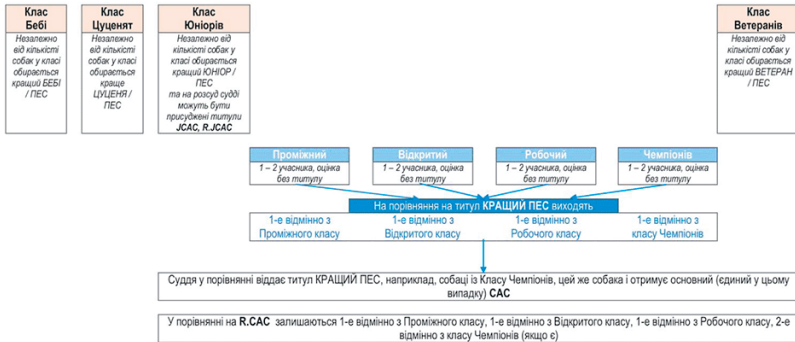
Клас Бебі

Незалежно від кількісті собак у класі обирається кращий БЕБІ / ПЕС

Клас Цуценят

Незалежно від кількісті собак у класі обирається краще ЦУЦЕНЯ / ПЕС

Клас Юніорів

Незалежно від кількісті собак у класі обирається кращий ЮНІОР / ПЕС та на розсуд судді можуть бути присуджені титули JCAC, R.JCAC

Клас Ветеранів

Незалежно від кількісті собак у класі обирається кращий ВЕТЕРАН / ПЕС

Проміжний
1 – 2 учасника, оцінка без титулу

Відкритий
1 – 2 учасника, оцінка без титулу

Робочий
1 – 2 учасника, оцінка без титулу

Чемпіонів
1 – 2 учасника, оцінка без титулу

На порівняння на титул КРАЩИЙ ПЕС виходять

1-е відмінно з Проміжного класу

1-е відмінно з Відкритого класу

1-е відмінно з Робочого класу

1-е відмінно з класу Чемпіонів

Суддя у порівнянні віддає титул КРАЩИЙ ПЕС, наприклад, собаці із Класу Чемпіонів, цей же собака і отримує основний (єдиний у цьому випадку) CAC

У порівнянні на R.CAC залишаються 1-е відмінно з Проміжного класу, 1-е відмінно з Відкритого класу, 1-е відмінно з Робочого класу, 2-е відмінно з класу Чемпіонів (якщо є)